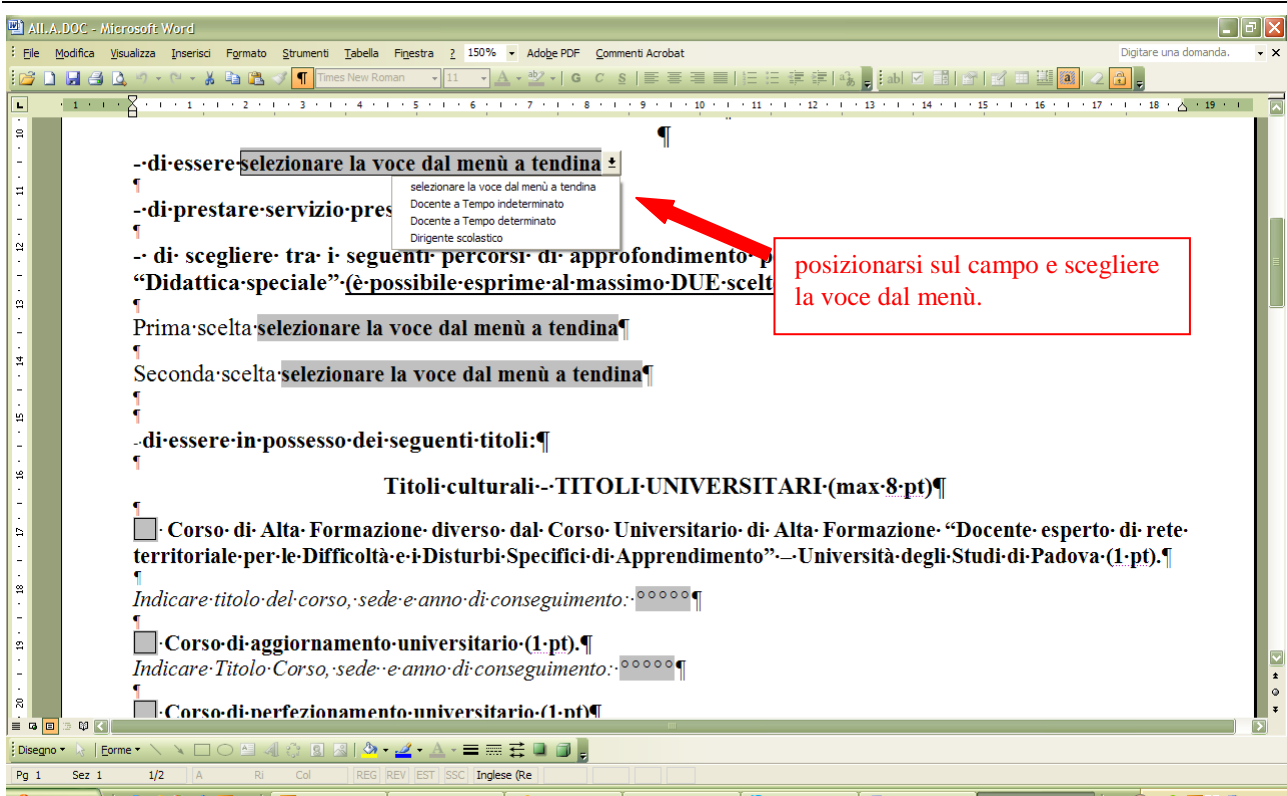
All.A.DOC - Microsoft Word

File Modifica Visualizza Inserisci Formato Strumenti Tabella Finestra ? 150% Adobe PDF Commenti Acrobat Digitare una domanda.

Times New Roman 11

¶

-·di·essere·selezionare la voce dal menù a tendina

selezionare la voce dal menù a tendina
Docente a Tempo indeterminato
Docente a Tempo determinato
Dirigente scolastico

¶

-·di·prestare·servizio·pres

¶

-· di· scegliere· tra· i· seguenti· percorsi· di· approfondimento· p
“Didattica·speciale”·(è·possibile·esprime·al·massimo·DUE·scelt

posizionarsi sul campo e scegliere la voce dal menù.

¶

Prima·scelta·selezionare la voce dal menù a tendina¶

¶

Seconda·scelta·selezionare la voce dal menù a tendina¶

¶

¶

-·di·essere·in·possesso·dei·seguenti·titoli:¶

¶

Titoli·culturali·-·TITOLI·UNIVERSITARI·(max·8·pt)¶

¶

· Corso· di· Alta· Formazione· diverso· dal· Corso· Universitario· di· Alta· Formazione· “Docente· esperto· di· rete· territoriale·per·le·Difficoltà·e·i·Disturbi·Specifici·di·Apprendimento”·–·Università·degli·Studi·di·Padova·(1·pt).¶

¶

Indicare·titolo·del·corso,·sede·e·anno·di·conseguimento:· °°°°°¶

¶

·Corso·di·aggiornamento·universitario·(1·pt).¶

Indicare·Titolo·Corso,·sede··e·anno·di·conseguimento:· °°°°°¶

¶

·Corso·di·perfezionamento·universitario·(1·pt)¶

Disegno Forme

Pg 1 Sez 1 1/2 A Ri Col REG REV EST SSC Inglese (Re